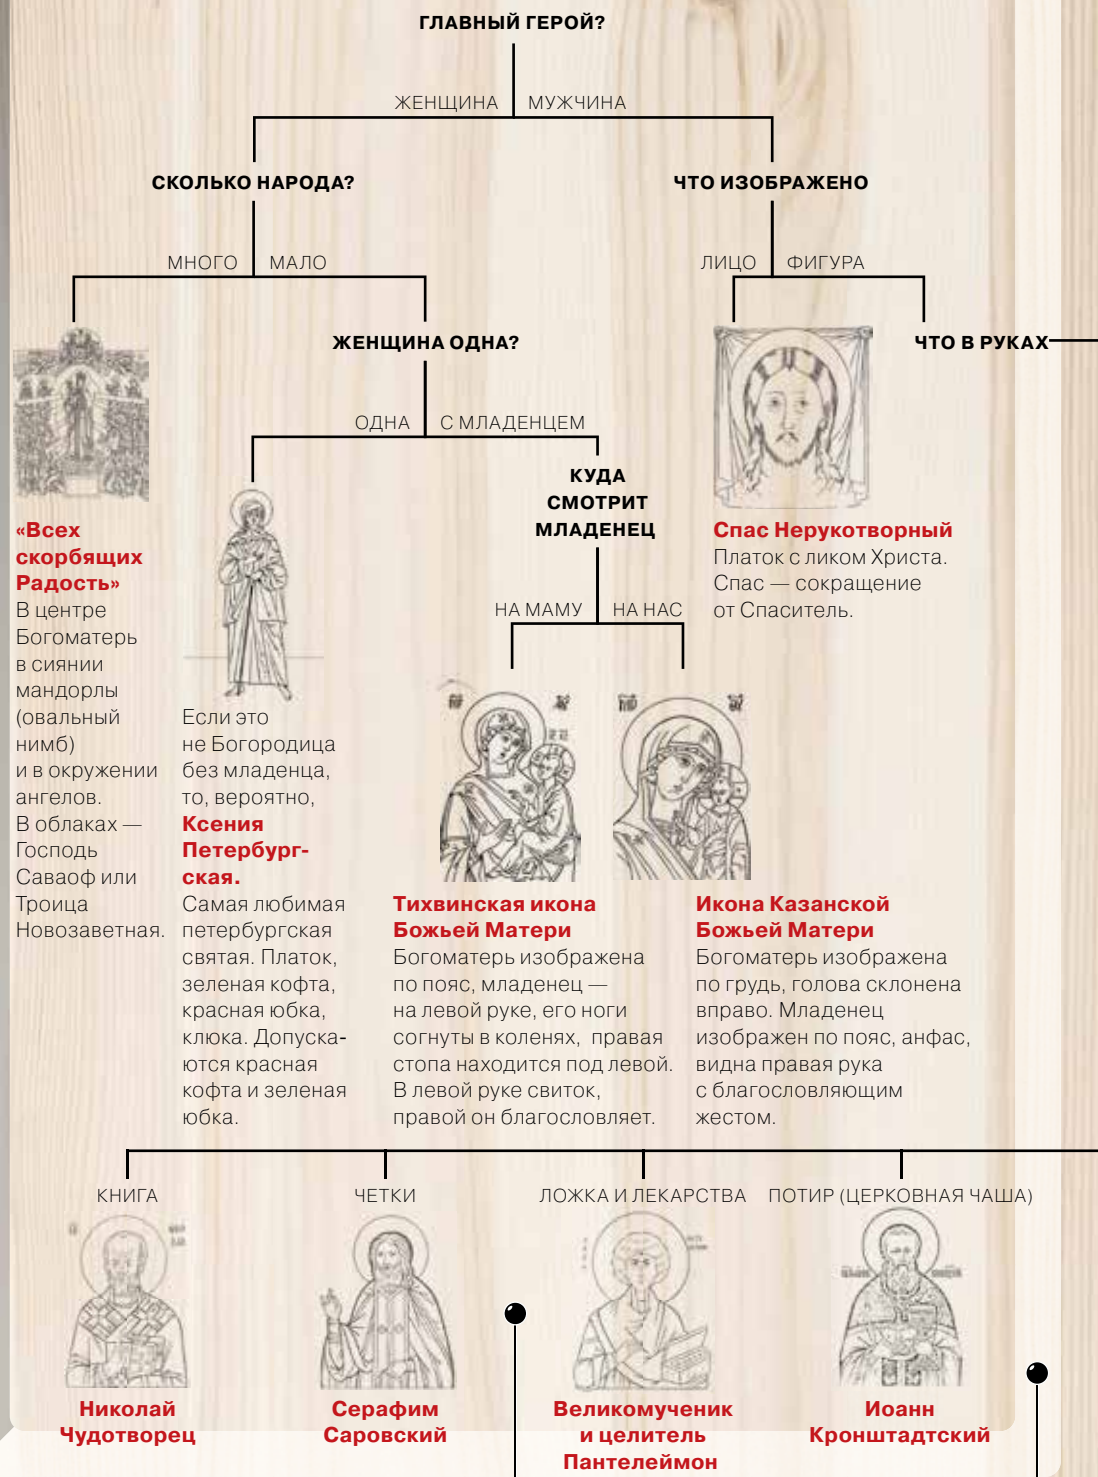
ГЛАВНЫЙ ГЕРОЙ?

ЖЕНЩИНА

МУЖЧИНА

СКОЛЬКО НАРОДА?

ЧТО ИЗОБРАЖЕНО

МНОГО

МАЛО

ЛИЦО

ФИГУРА

ЖЕНЩИНА ОДНА?

ЧТО В РУКАХ

ОДНА

С МЛАДЕНЦЕМ

КУДА СМОТРИТ МЛАДЕНЕЦ

«Всех скорбящих Радость»
В центре Богоматерь в сиянии мандорлы (овальный нимб) и в окружении ангелов. В облаках — Господь Саваоф или Троица Новозаветная.

Спас Нерукотворный
Платок с ликом Христа. Спас — сокращение от Спаситель.

НА МАМУ

НА НАС

Если это не Богородица без младенца, то, вероятно, Ксения Петербургская. Самая любимая петербургская святая. Платок, зеленая кофта, красная юбка, клюка. Допускаются красная кофта и зеленая юбка.

Тихвинская икона Божьей Матери
Богоматерь изображена по пояс, младенец — на левой руке, его ноги согнуты в коленях, правая стопа находится под левой. В левой руке свиток, правой он благословляет.

Икона Казанской Божьей Матери
Богоматерь изображена по грудь, голова склонена вправо. Младенец изображен по пояс, анфас, видна правая рука с благословляющим жестом.

КНИГА

ЧЕТКИ

ЛОЖКА И ЛЕКАРСТВА

ПОТИР (ЦЕРКОВНАЯ ЧАША)

Николай Чудотворец

Серафим Саровский

Великомученик и целитель Пантелеймон

Иоанн Кронштадтский